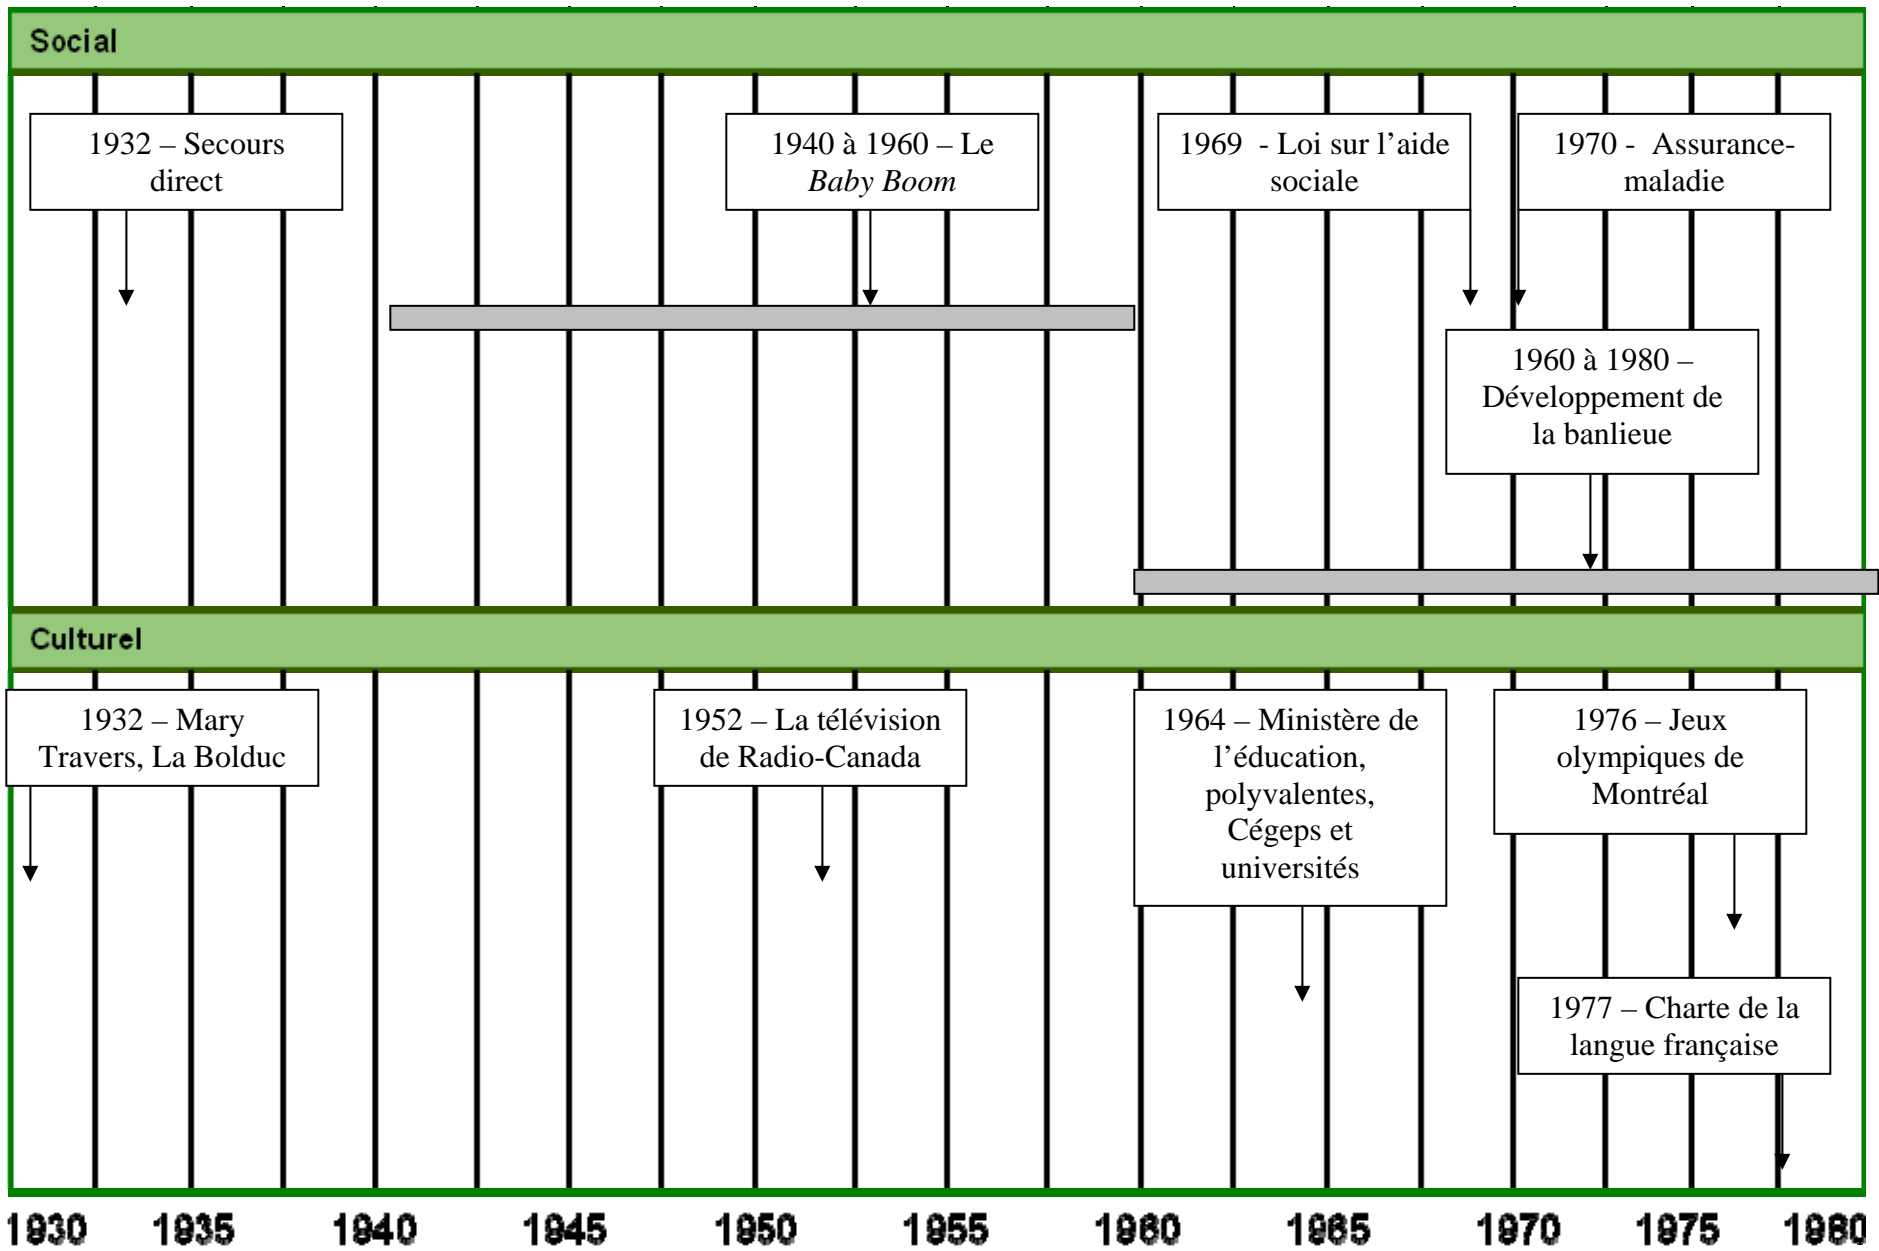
Social

1932 – Secours direct

1940 à 1960 – Le *Baby Boom*

1969 - Loi sur l'aide sociale

1970 - Assurance-maladie

1960 à 1980 – Développement de la banlieue

Culturel

1932 – Mary Travers, La Bolduc

1952 – La télévision de Radio-Canada

1964 – Ministère de l'éducation, polyvalentes, Cégeps et universités

1976 – Jeux olympiques de Montréal

1977 – Charte de la langue française

1930 1935 1940 1945 1950 1955 1960 1965 1970 1975 1980